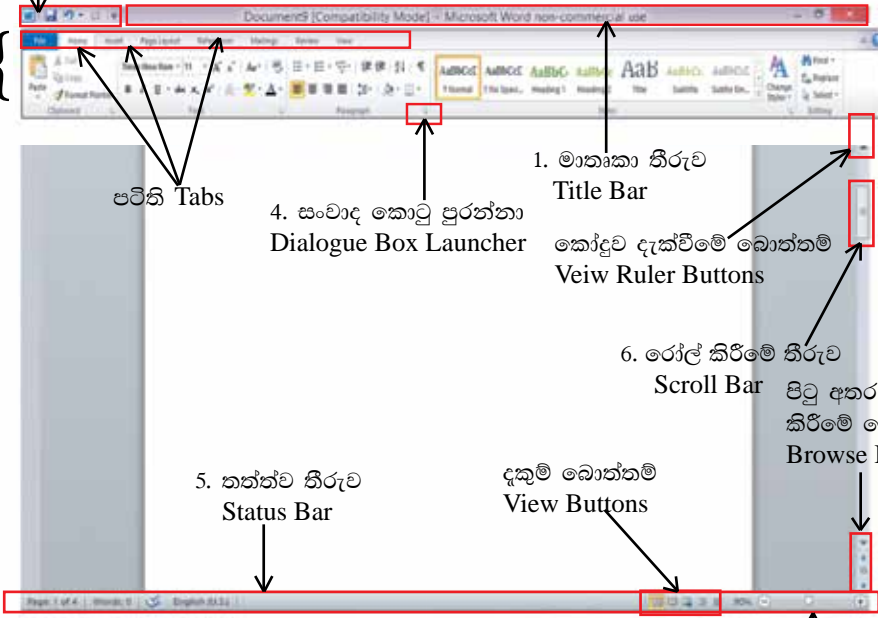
Document9 [Compatibility Mode] - Microsoft Word non-commercial use

File Home Insert Page Layout References Mailings Review View

AaBbCcI AaBbCcI AaBbCc AaBbC AaB AaBbCc AaBbCc

Normal No Spaci... Heading 1 Heading 2 Title Subtitle Subtle Em...

Change Styles

Find Replace Select

Clipboard Font Paragraph Styles Editing

පටිති Tabs

4. සංවාද කොටු පුරන්නා
Dialogue Box Launcher

1. මාතෘකා තීරුව
Title Bar

කෝදුව දැක්වීමේ බොත්තම්
Veiw Ruler Buttons

6. රෝල් කිරීමේ තීරුව
Scroll Bar

පිටු අතර
කිරීමේ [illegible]
Browse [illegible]

5. තත්ත්ව තීරුව
Status Bar

දැකුම් බොත්තම්
View Buttons

Page: 1 of 4 Words: 0 English (U.S.)

90%